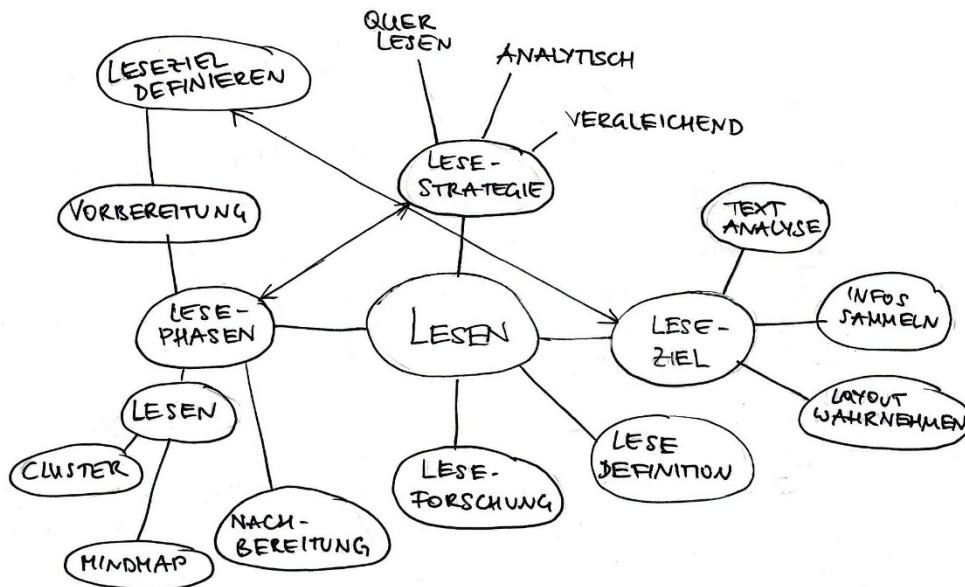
QUER LESEN

ANALYTISCH

LESEZIEL DEFINIEREN

VERGLEICHEND

LESE-STRATEGIE

VORBEREITUNG

TEXT ANALYSE

LESE-PHASEN

LESEN

LESE-ZIEL

INFOS SAMMELN

LESEN

LAYOUT WAHRNEHMEN

CLUSTER

LESE DEFINITION

LESE-FORSCHUNG

NACH-BEREITUNG

MINDMAP